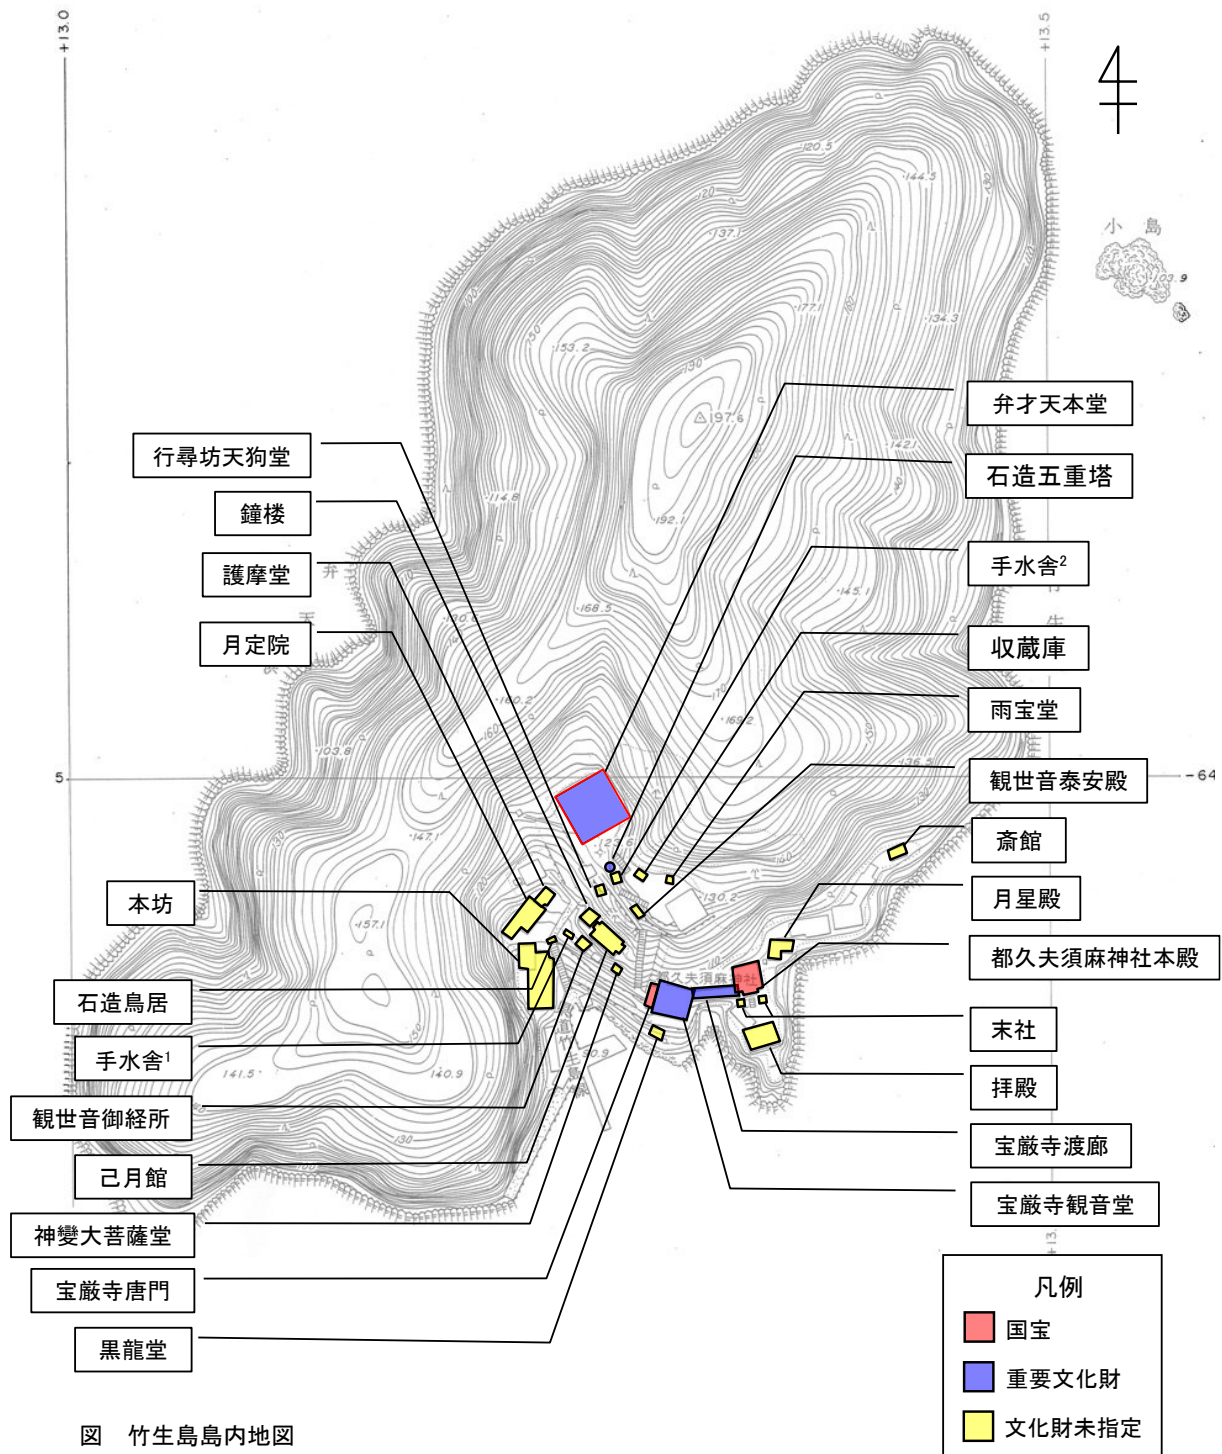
+13.0

+13.5

小 島

103.9

120.5

144.5

137.1

153.2

190

197.6

177.1

134.3

142.1

114.8

192.1

168.5

145.1

160.2

169.2

103.8

136.5

147.1

140

130.2

157.1

141.5

140.9

130

5

-64

行尋坊天狗堂

鐘楼

護摩堂

月定院

本坊

石造鳥居

手水舎$^1$

観世音御経所

己月館

神變大菩薩堂

宝厳寺唐門

黒龍堂

弁才天本堂

石造五重塔

手水舎$^2$

収蔵庫

雨宝堂

観世音泰安殿

斎館

月星殿

都久夫須麻神社本殿

末社

拝殿

宝厳寺渡廊

宝厳寺観音堂

凡例

国宝

重要文化財

文化財未指定

図　竹生島島内地図